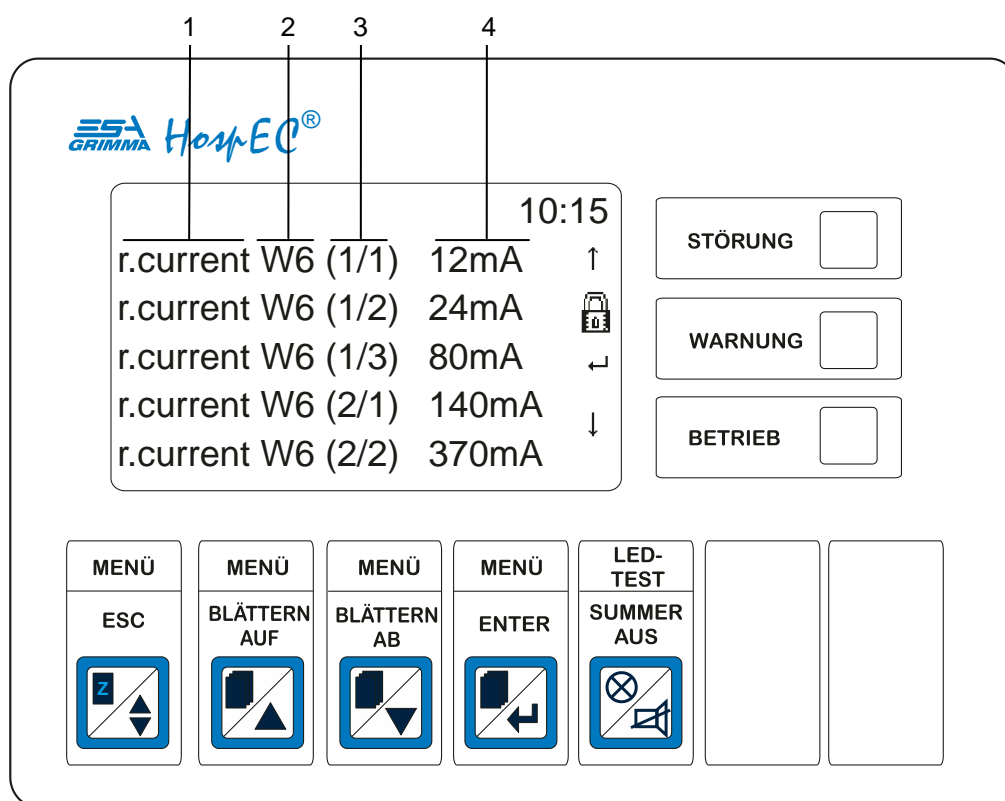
1 2 3 4

ESA GRIMMA HospEC®

10:15

r.current W6 (1/1) 12mA ↑
r.current W6 (1/2) 24mA
r.current W6 (1/3) 80mA ↵
r.current W6 (2/1) 140mA ↓
r.current W6 (2/2) 370mA

STÖRUNG

WARNUNG

BETRIEB

MENÜ
ESC
Z

MENÜ
BLÄTTERN AUF

MENÜ
BLÄTTERN AB

MENÜ
ENTER

LED-TEST
SUMMER AUS